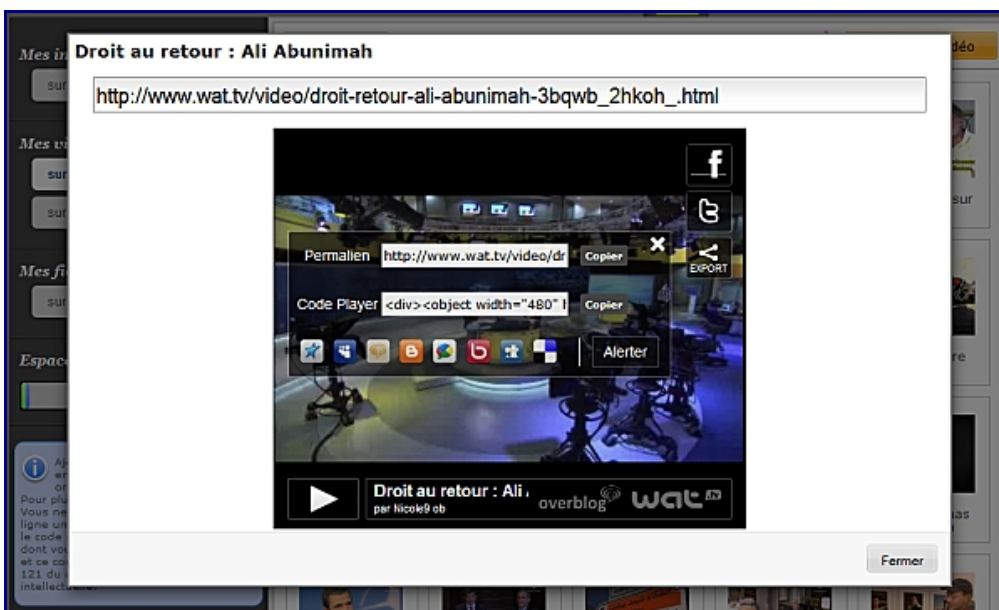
Mes i
sur
Mes v
sur
sur
Mes fi
sur
Espac
Aj
Pour plu
Vous ne
ligne un
le code
dont vo
et ce co
121 du
intellect

déo
sur
re
as

Droit au retour : Ali Abunimah

http://www.wat.tv/video/droit-retour-ali-abunimah-3bqwb_2hkoh_.html

f

EXPORT

Permalien http://www.wat.tv/video/dr Copier

Code Player <div><object width="480" Copier

Alerter

Droit au retour : Ali
par Nicole9 ob

overblog wat

Fermer